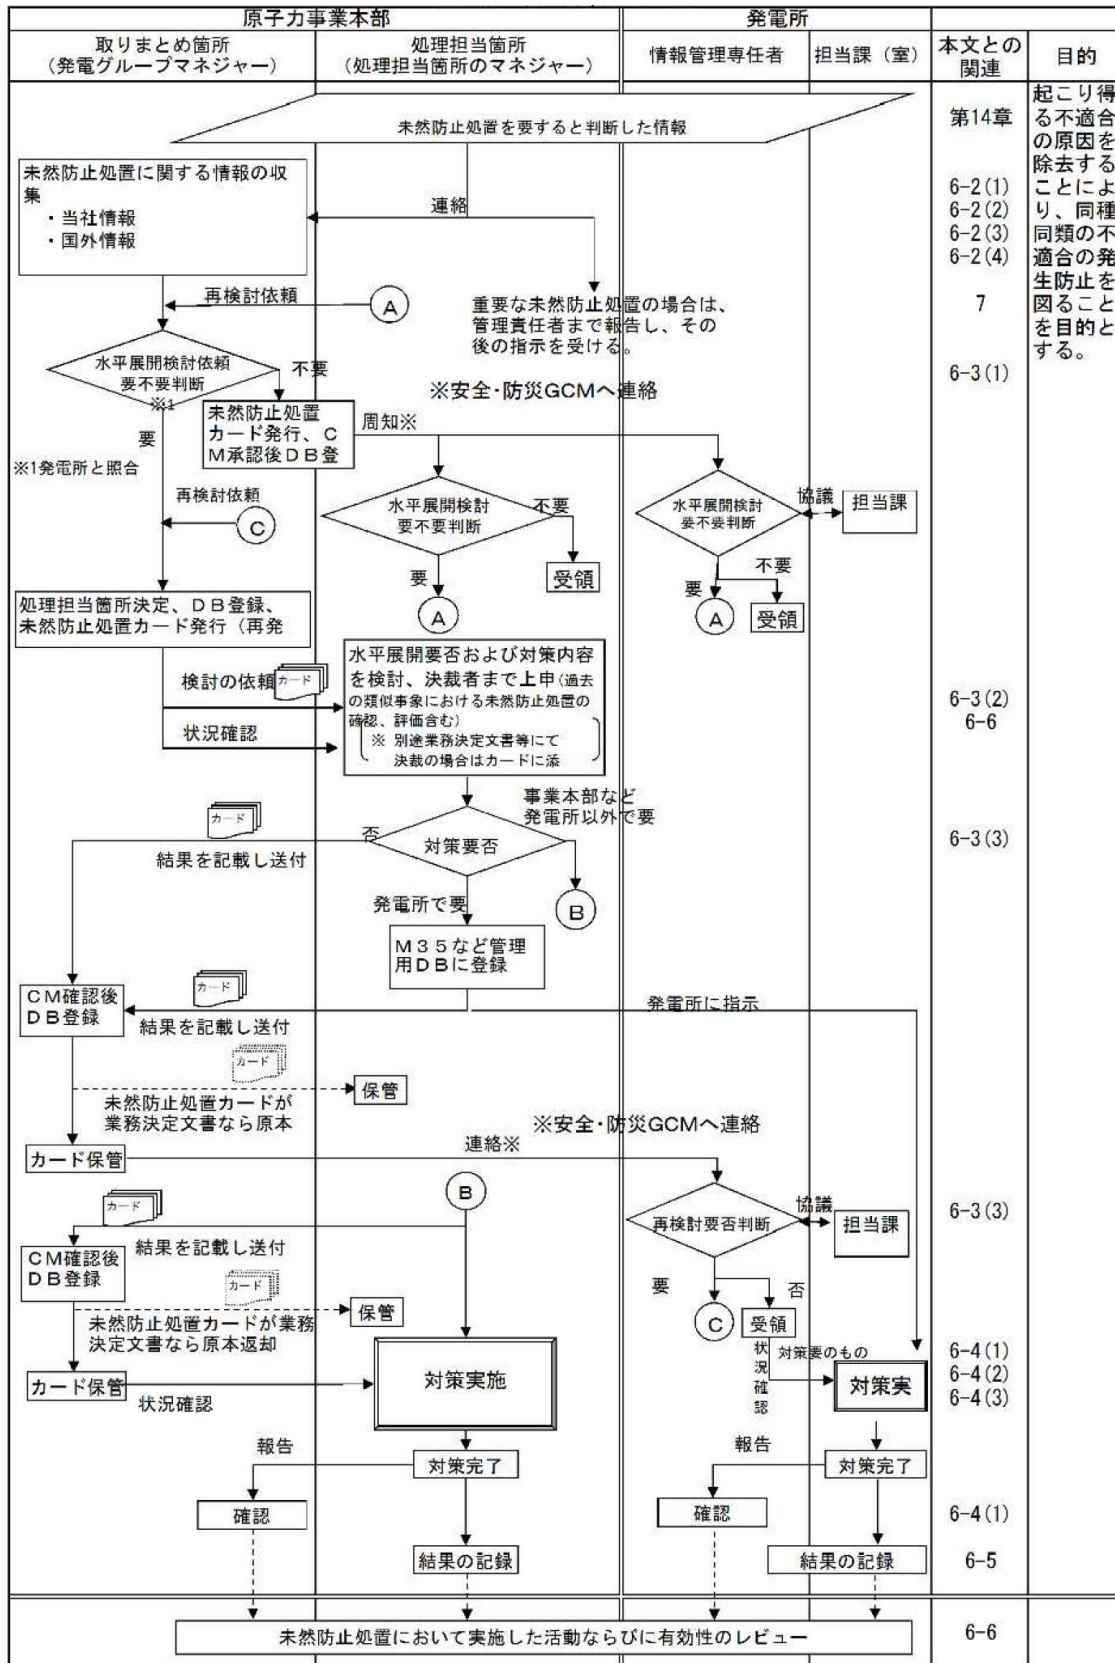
| 原子力事業本部 | | 発電所 | | | |
|---|---|---|---|---|---|
| 取りまとめ箇所（発電グループマネジャー） | 処理担当箇所（処理担当箇所のマネジャー） | 情報管理専任者 | 担当課（室） | 本文との関連 | 目的 |

未然防止処置を要すると判断した情報

未然防止処置に関する情報の収集
・当社情報
・国外情報

連絡

再検討依頼

A

重要な未然防止処置の場合は、管理責任者まで報告し、その後の指示を受ける。

水平展開検討依頼要不要判断 ※1

不要

※安全･防災GCMへ連絡

要

未然防止処置カード発行、CM承認後DB登

周知※

※1発電所と照合

再検討依頼

C

水平展開検討要不要判断

不要

受領

要

A

水平展開検討要不要判断

協議

担当課

不要

要

A

受領

処理担当箇所決定、DB登録、未然防止処置カード発行（再発

検討の依頼 カード

状況確認

水平展開要否および対策内容を検討、決裁者まで上申（過去の類似事象における未然防止処置の確認、評価含む）
※ 別途業務決定文書等にて決裁の場合はカードに添

カード

否

結果を記載し送付

対策要否

事業本部など発電所以外で要

B

発電所で要

M35など管理用DBに登録

CM確認後DB登録

カード

結果を記載し送付

発電所に指示

カード

保管

未然防止処置カードが業務決定文書なら原本

※安全･防災GCMへ連絡

連絡※

カード保管

B

カード

CM確認後DB登録

結果を記載し送付

再検討要否判断

協議

担当課

カード

要

否

保管

未然防止処置カードが業務決定文書なら原本返却

C

受領

状況確認

対策要のもの

カード保管

状況確認

対策実施

対策実

報告

対策完了

報告

対策完了

確認

確認

結果の記録

結果の記録

未然防止処置において実施した活動ならびに有効性のレビュー

第14章
6-2(1)
6-2(2)
6-2(3)
6-2(4)
7
6-3(1)
6-3(2)
6-6
6-3(3)
6-3(3)
6-4(1)
6-4(2)
6-4(3)
6-4(1)
6-5
6-6

起こり得る不適合の原因を除去することにより、同種同類の不適合の発生防止を図ることを目的とする。